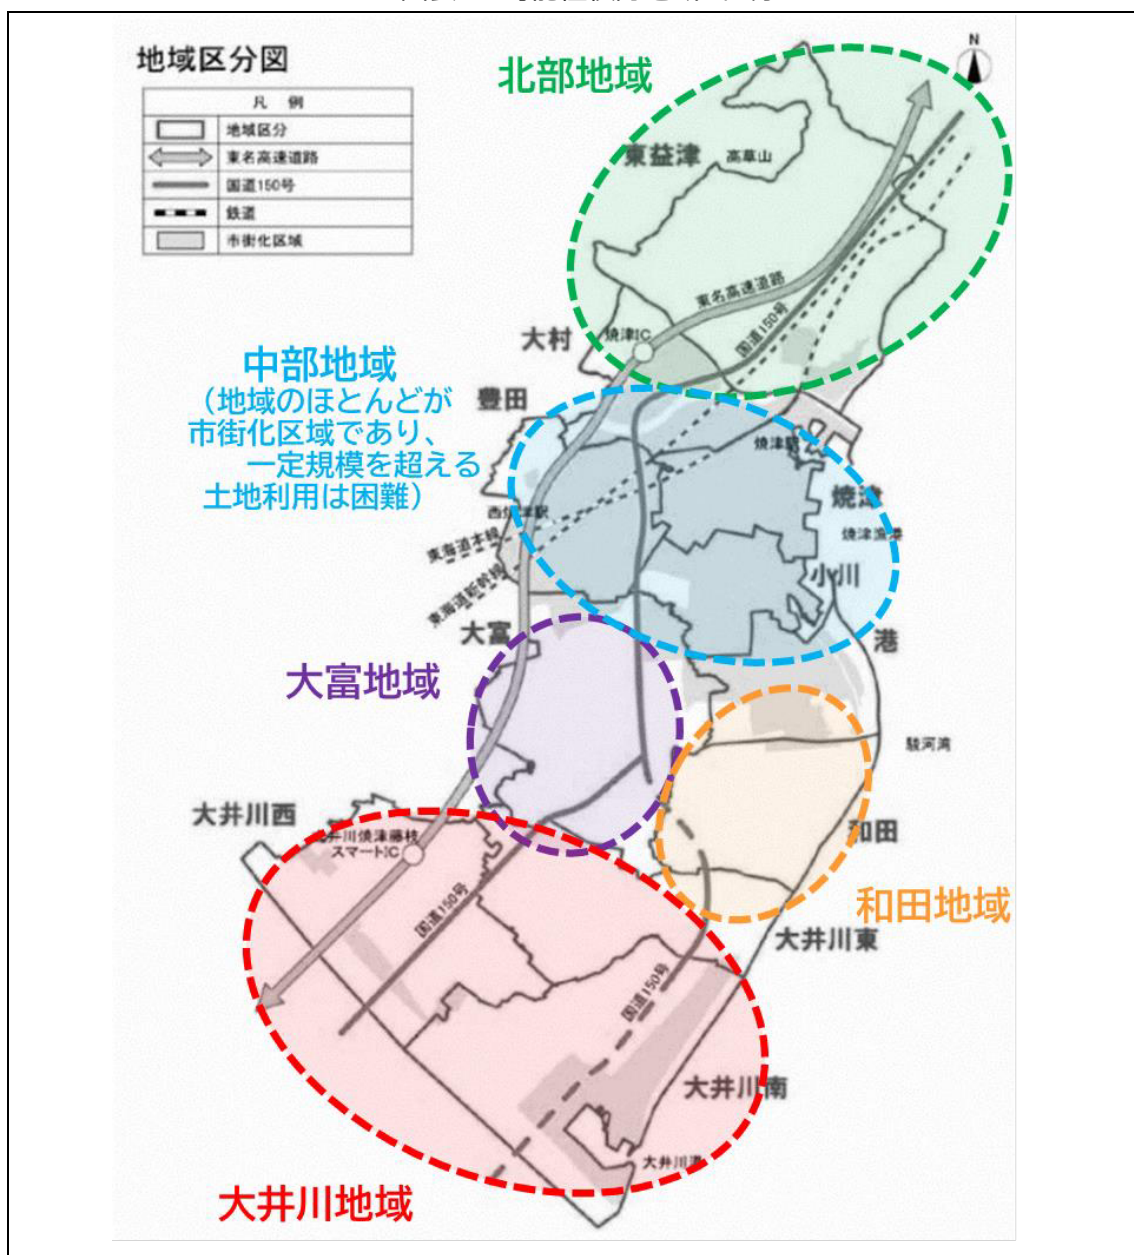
地域区分図

| 凡 例 | |
|---|---|
| | 地域区分 |
| | 東名高速道路 |
| | 国道150号 |
| | 鉄道 |
| | 市街化区域 |

N

北部地域

東益津 高草山

東名高速道路

国道150号

大村 焼津IC

中部地域
（地域のほとんどが
市街化区域であり、
一定規模を超える
土地利用は困難）

豊田

焼津駅

焼津

焼津漁港

西焼津駅

東海道本線

東海道新幹線

小川

大富

港

大富地域

駿河湾

大井川西

大井川焼津藤枝スマートIC

和田

国道150号

和田地域

大井川東

国道150号

大井川南

大井川港

大井川地域